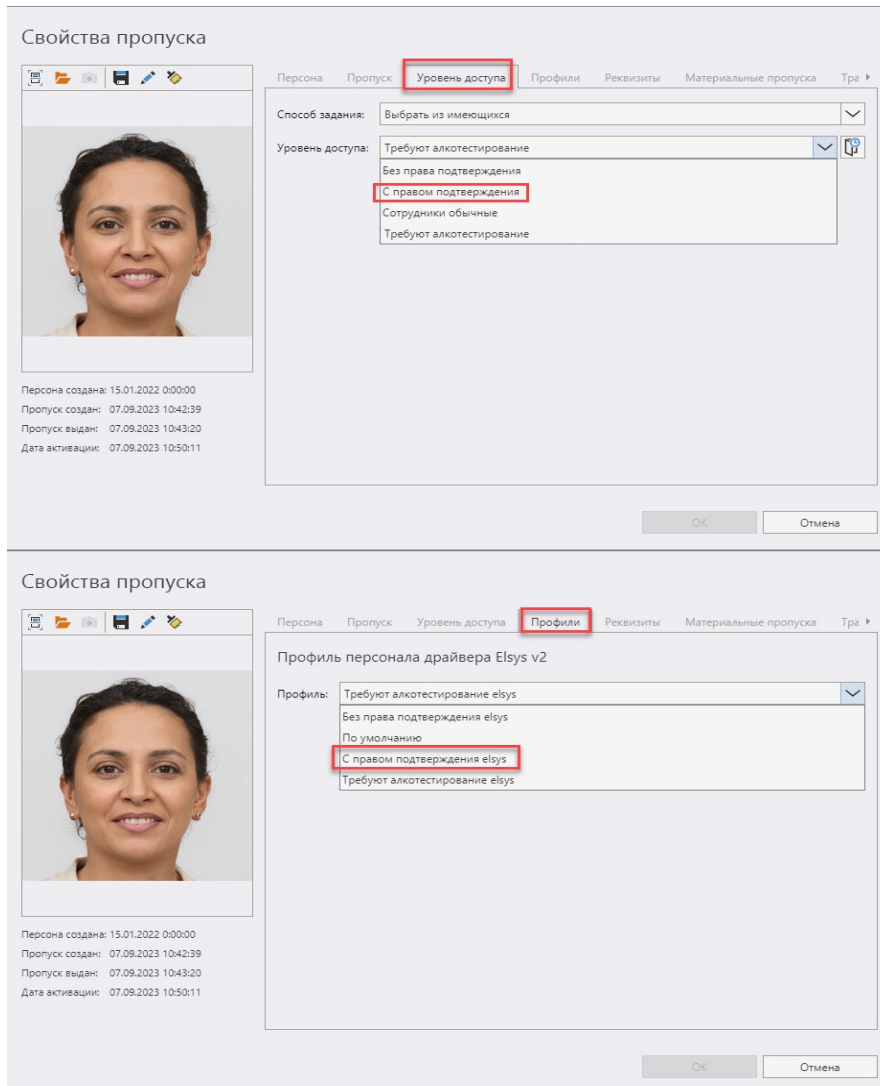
Свойства пропуска

Персона Пропуск Уровень доступа Профили Реквизиты Материальные пропуска Тра

Способ задания: Выбрать из имеющихся

Уровень доступа: Требуют алкотестирование

Без права подтверждения
С правом подтверждения
Сотрудники обычные
Требуют алкотестирование

Персона создана: 15.01.2022 0:00:00
Пропуск создан: 07.09.2023 10:42:39
Пропуск выдан: 07.09.2023 10:43:20
Дата активации: 07.09.2023 10:50:11

OK Отмена

Свойства пропуска

Персона Пропуск Уровень доступа Профили Реквизиты Материальные пропуска Тра

Профиль персонала драйвера Elsys v2

Профиль: Требуют алкотестирование elsys

Без права подтверждения elsys
По умолчанию
С правом подтверждения elsys
Требуют алкотестирование elsys

Персона создана: 15.01.2022 0:00:00
Пропуск создан: 07.09.2023 10:42:39
Пропуск выдан: 07.09.2023 10:43:20
Дата активации: 07.09.2023 10:50:11

OK Отмена